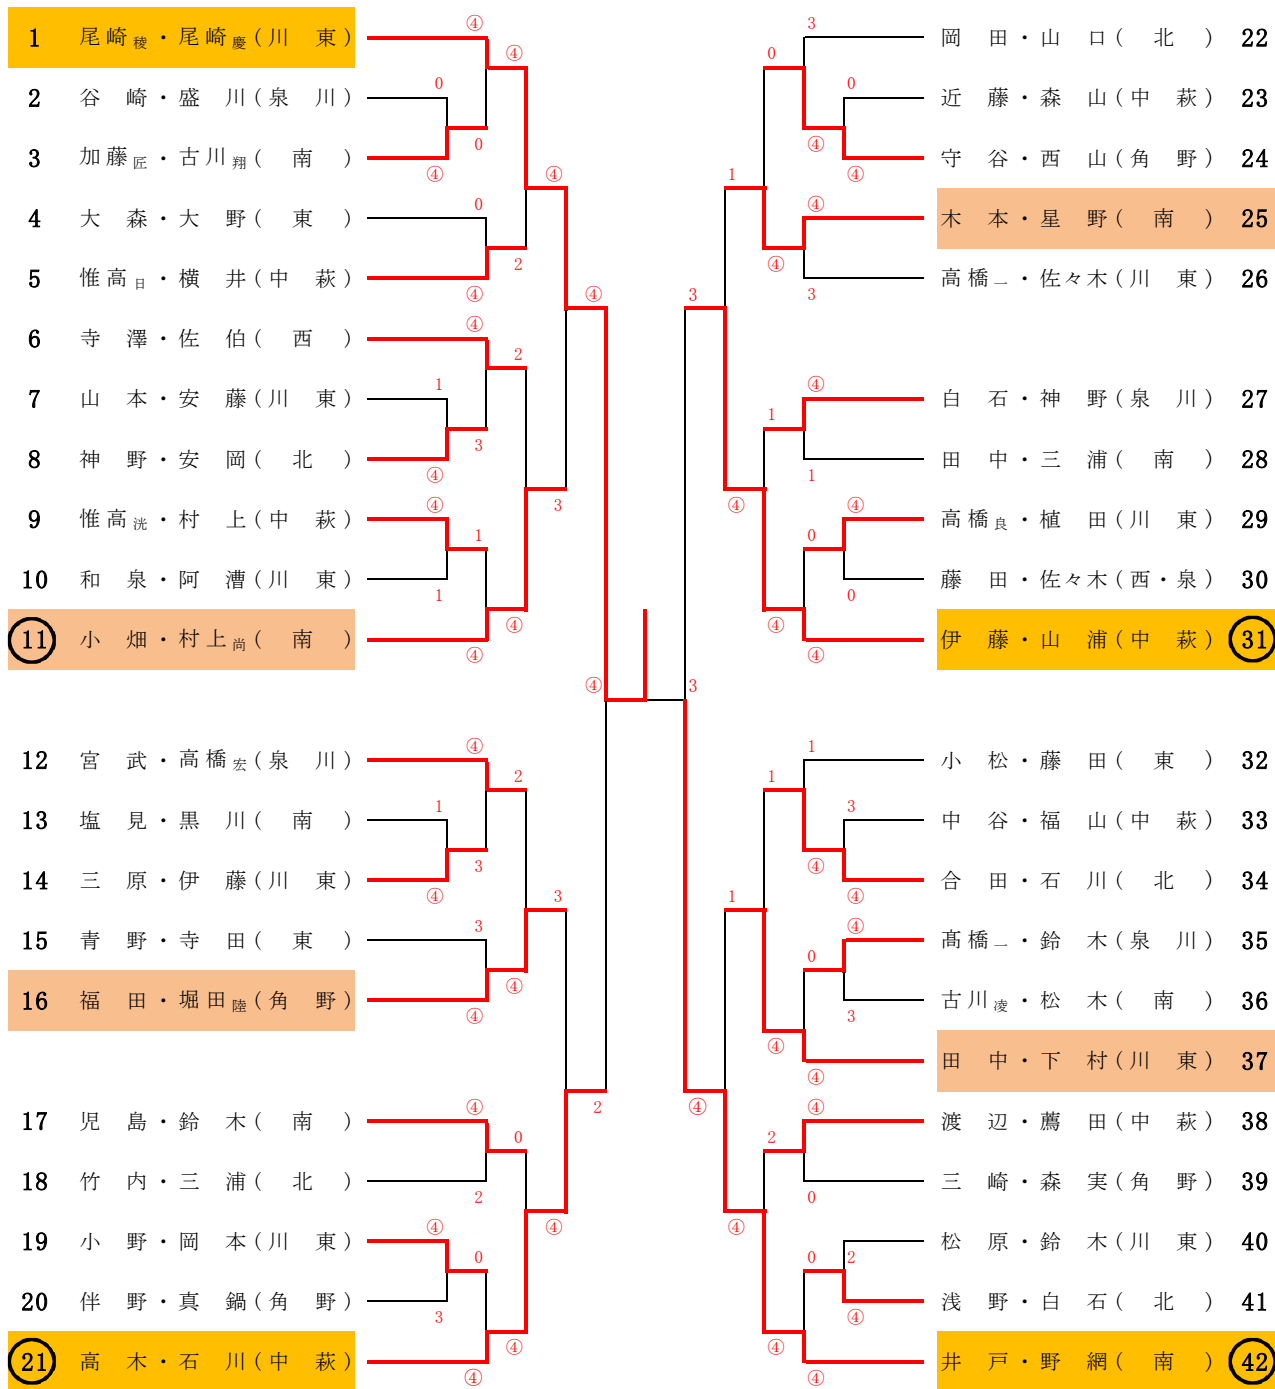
1 尾崎稜・尾崎慶（川 東）
2 谷 崎・盛 川（泉 川）
3 加藤匠・古川翔（ 南 ）
4 大 森・大 野（ 東 ）
5 惟高日・横 井（中 萩）
6 寺 澤・佐 伯（ 西 ）
7 山 本・安 藤（川 東）
8 神 野・安 岡（ 北 ）
9 惟高洸・村 上（中 萩）
10 和 泉・阿 漕（川 東）
11 小 畑・村上尚（ 南 ）

12 宮 武・高橋宏（泉 川）
13 塩 見・黒 川（ 南 ）
14 三 原・伊 藤（川 東）
15 青 野・寺 田（ 東 ）
16 福 田・堀田陸（角 野）

17 児 島・鈴 木（ 南 ）
18 竹 内・三 浦（ 北 ）
19 小 野・岡 本（川 東）
20 伴 野・真 鍋（角 野）
21 高 木・石 川（中 萩）

岡 田・山 口（ 北 ） 22
近 藤・森 山（中 萩） 23
守 谷・西 山（角 野） 24
木 本・星 野（ 南 ） 25
高橋一・佐々木（川 東） 26

白 石・神 野（泉 川） 27
田 中・三 浦（ 南 ） 28
高橋良・植 田（川 東） 29
藤 田・佐々木（西・泉） 30
伊 藤・山 浦（中 萩） 31

小 松・藤 田（ 東 ） 32
中 谷・福 山（中 萩） 33
合 田・石 川（ 北 ） 34
高橋一・鈴 木（泉 川） 35
古川凌・松 木（ 南 ） 36
田 中・下 村（川 東） 37

渡 辺・鷹 田（中 萩） 38
三 崎・森 実（角 野） 39
松 原・鈴 木（川 東） 40
浅 野・白 石（ 北 ） 41
井 戸・野 網（ 南 ） 42

④ ④ 0 0 ④ ④ 0 2 ④ ④ ④ 2 1 3 ④ 3 ④ 1 1 ④ ④ ④ ④ 2 1 3 ④ 3 3 ④ ④ 2 ④ 0 2 ④ 0 3 ④ ④ ④

3 0 0 ④ ④ 1 ④ ④ 3 3 ④ 1 1 ④ 0 0 ④ ④ ④ 3 1 1 3 ④ ④ 1 ④ 0 3 ④ ④ ④ ④ 2 0 0 2 ④ ④ ④